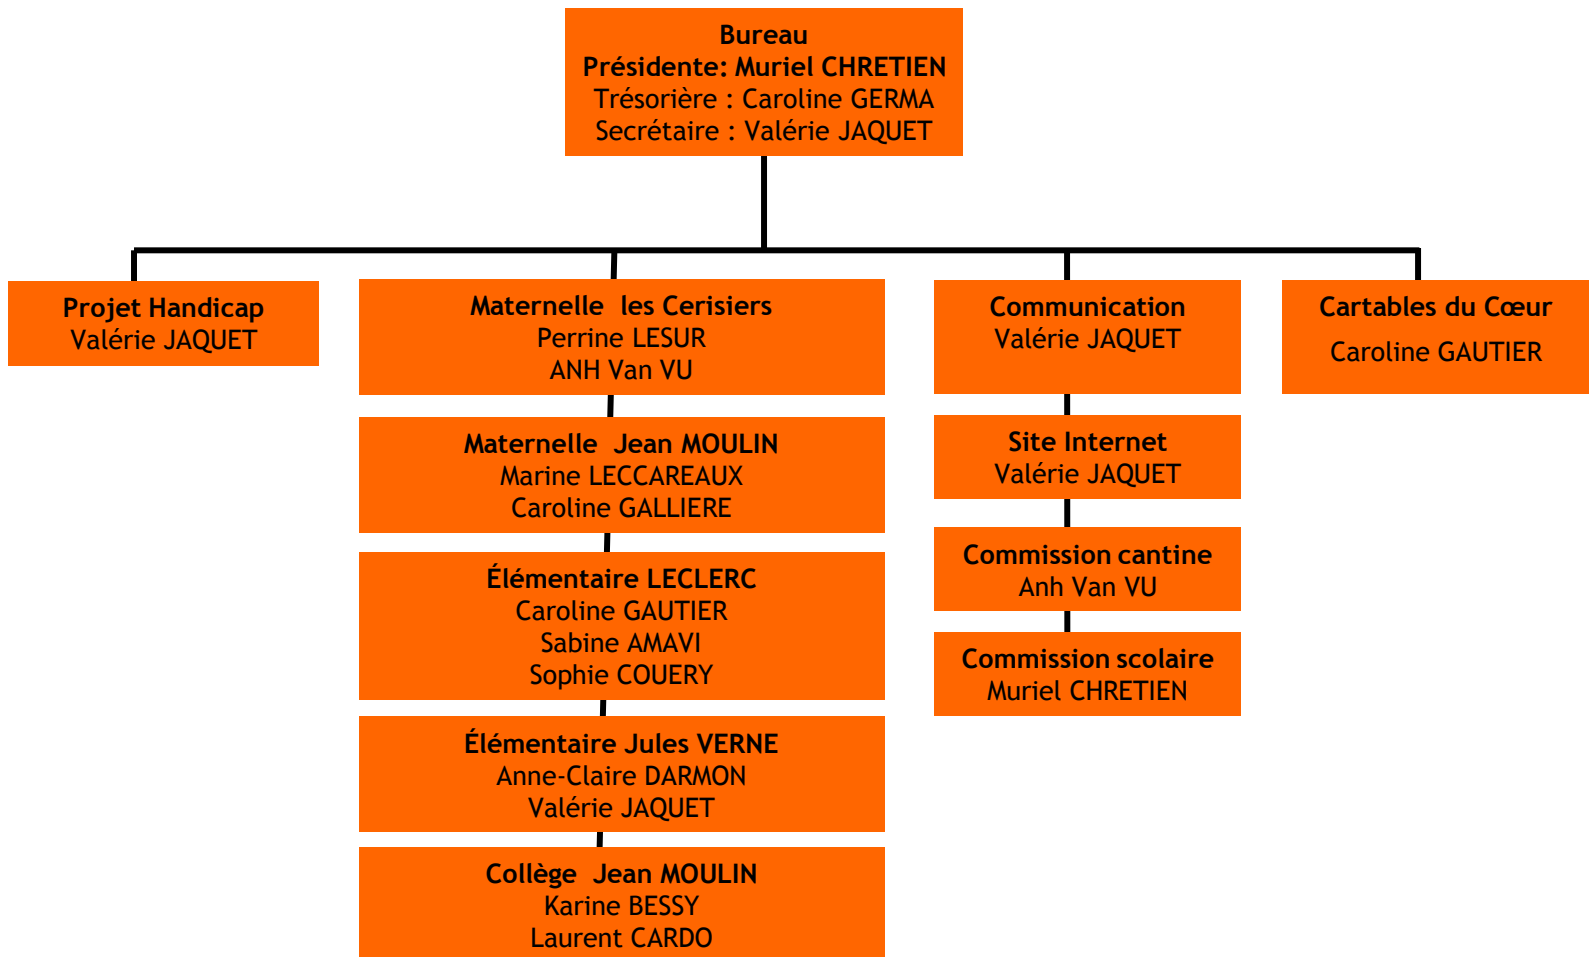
Bureau
Présidente: Muriel CHRETIEN
Trésorière : Caroline GERMA
Secrétaire : Valérie JAQUET

Projet Handicap
Valérie JAQUET

Maternelle les Cerisiers
Perrine LESUR
ANH Van VU

Maternelle Jean MOULIN
Marine LECCAREAUX
Caroline GALLIERE

Élémentaire LECLERC
Caroline GAUTIER
Sabine AMAVI
Sophie COUERY

Élémentaire Jules VERNE
Anne-Claire DARMON
Valérie JAQUET

Collège Jean MOULIN
Karine BESSY
Laurent CARDO

Communication
Valérie JAQUET

Site Internet
Valérie JAQUET

Commission cantine
Anh Van VU

Commission scolaire
Muriel CHRETIEN

Cartables du Cœur
Caroline GAUTIER